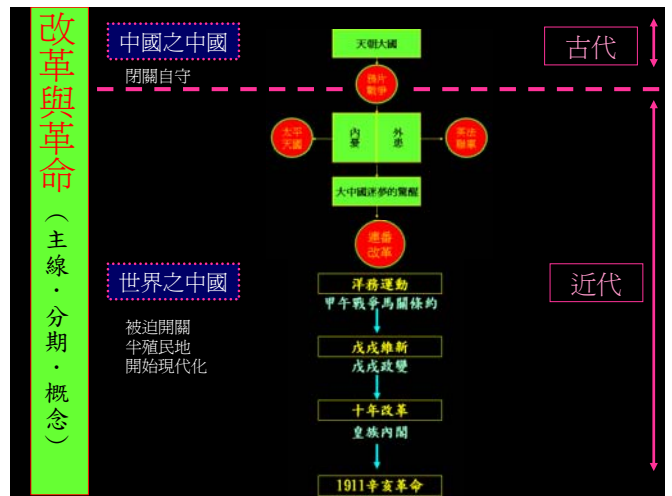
改革與革命

（主線・分期・概念）

中國之中國

閉關自守

古代

天朝大國

鴉片戰爭

太平天國

內憂

外患

英法聯軍

大中國迷夢的驚醒

連番改革

世界之中國

被迫開關
半殖民地
開始現代化

近代

洋務運動

甲午戰爭馬關條約

戊戌維新

戊戌政變

十年改革

皇族內閣

1911辛亥革命